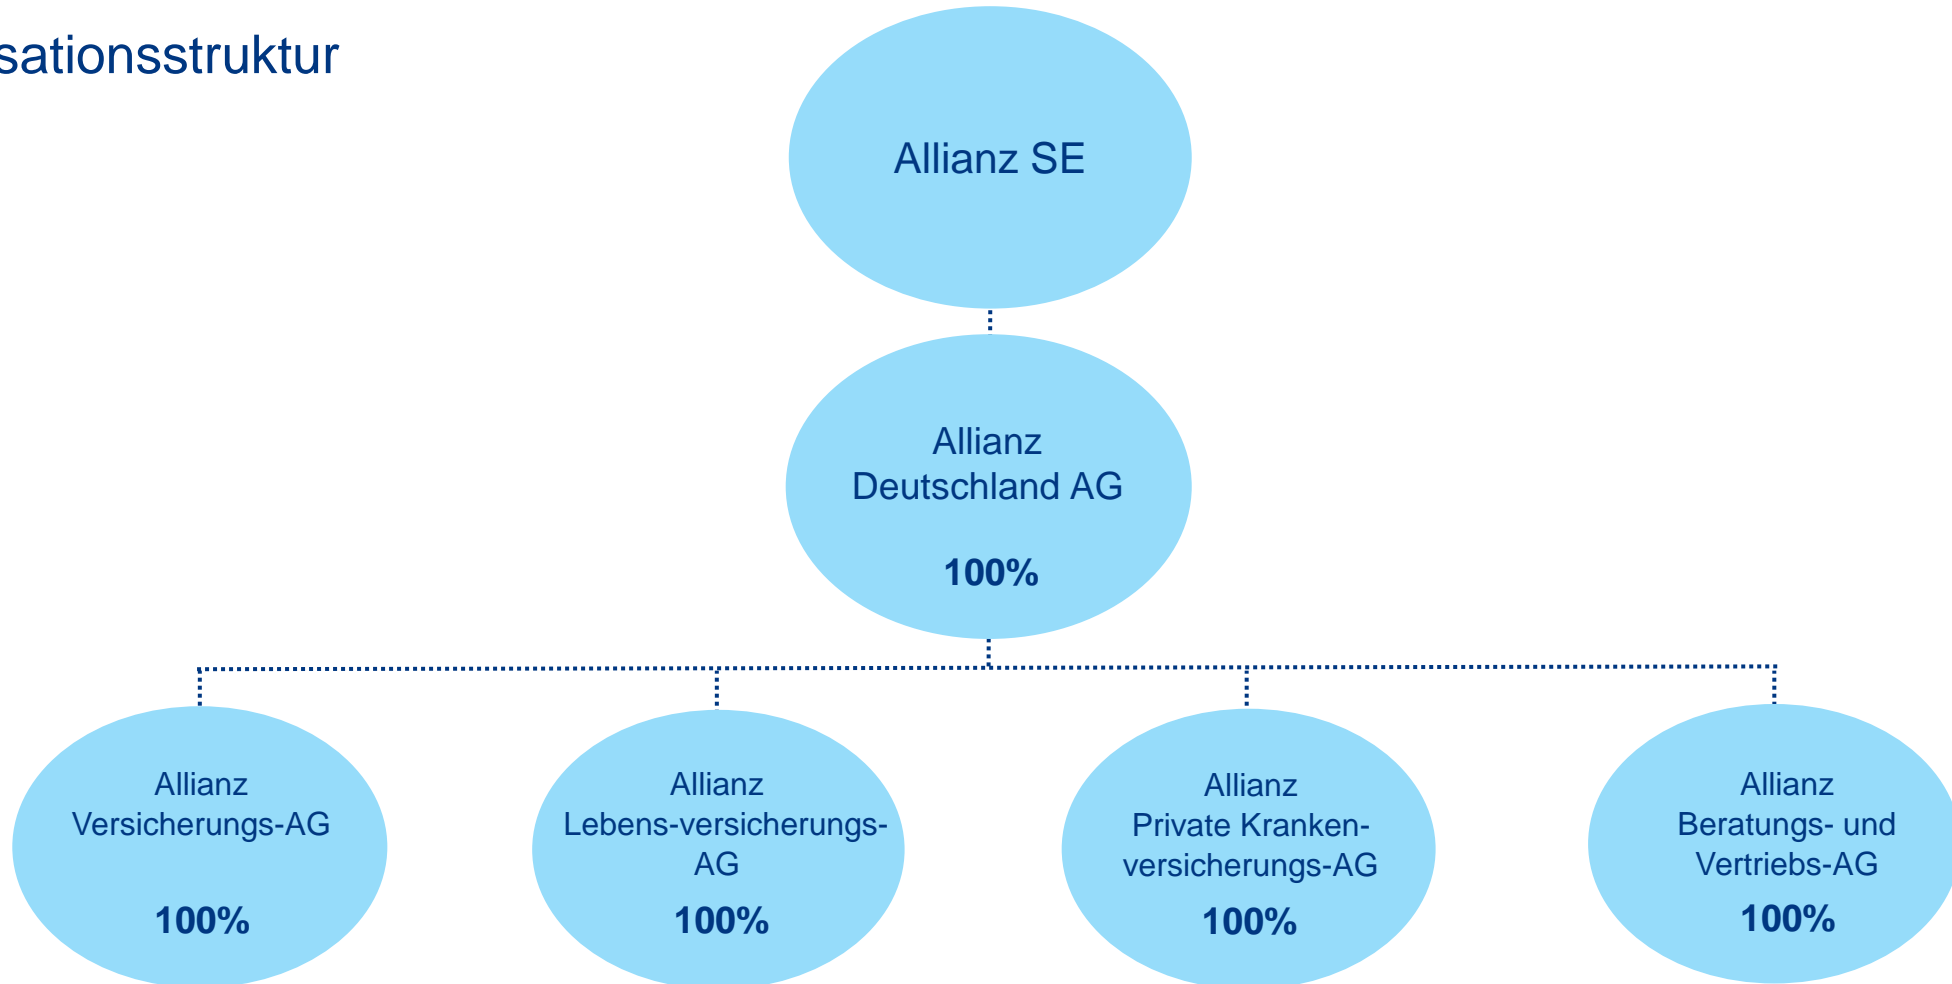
sationsstruktur

Allianz SE

Allianz
Deutschland AG

100%

Allianz
Versicherungs-AG

100%

Allianz
Lebens-versicherungs-AG

100%

Allianz
Private Kranken-versicherungs-AG

100%

Allianz
Beratungs- und Vertriebs-AG

100%